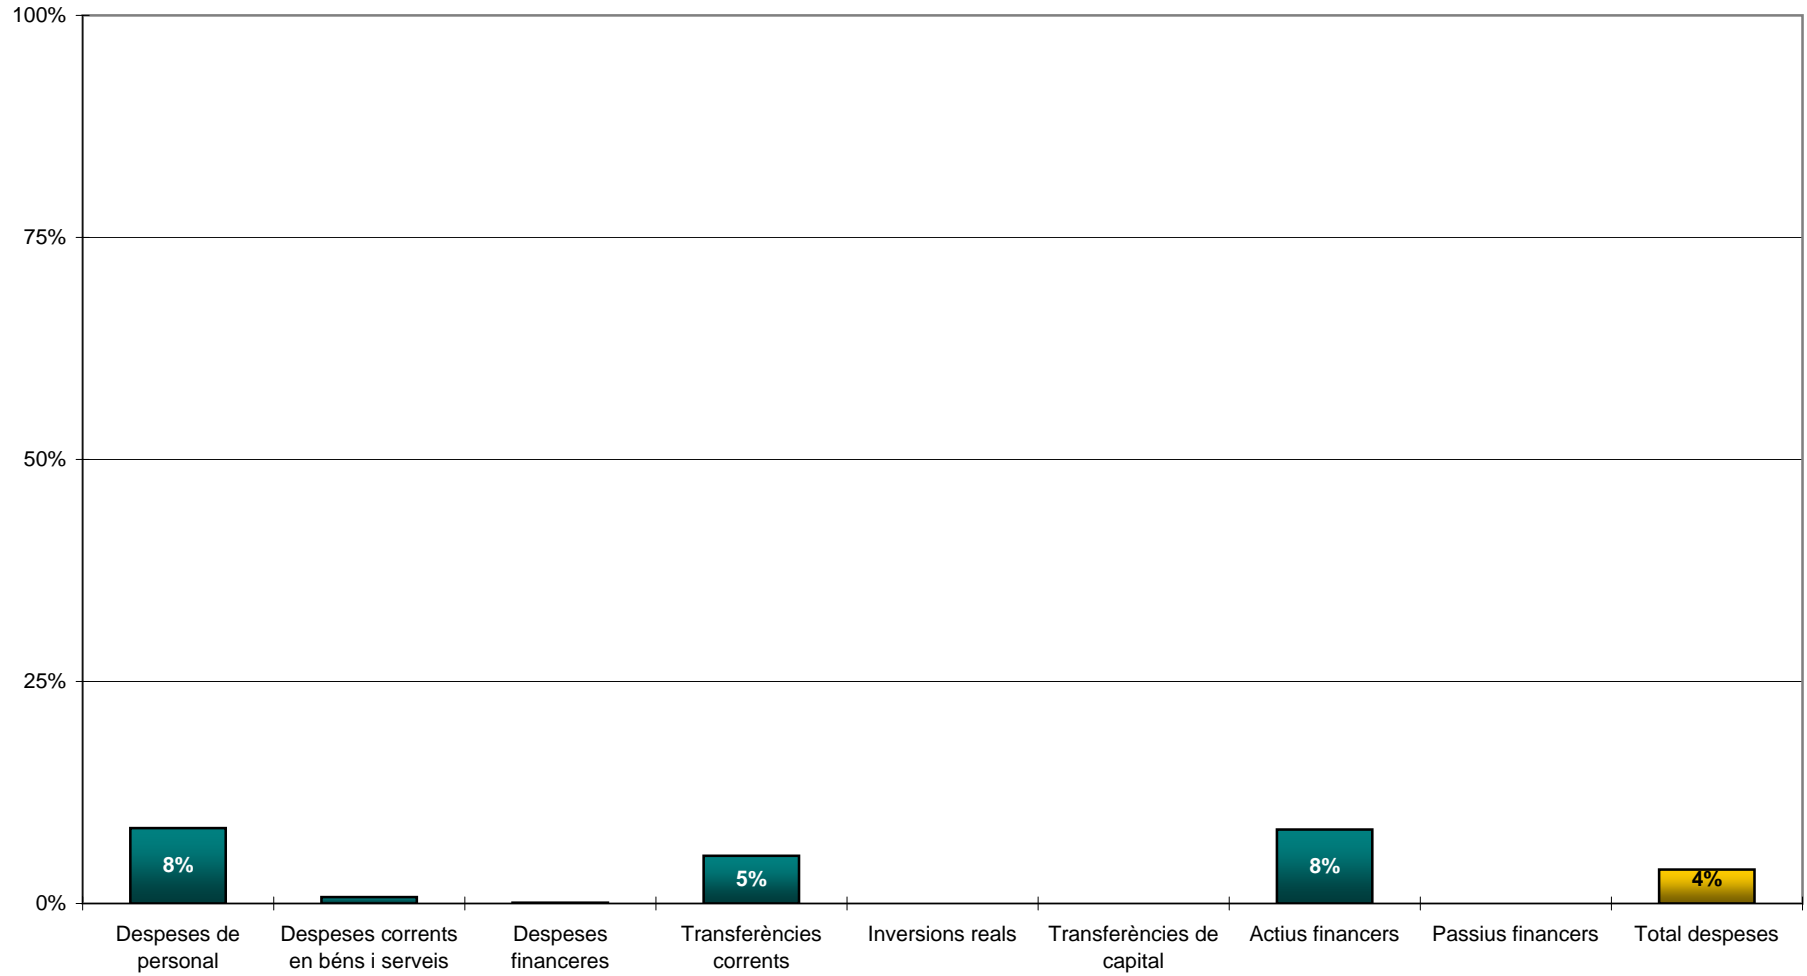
100%
75%
50%
25%
0%

8%
5%
8%
4%

Despeses de personal
Despeses corrents en béns i serveis
Despeses financeres
Transferències corrents
Inversions reals
Transferències de capital
Actius financers
Passius financers
Total despeses